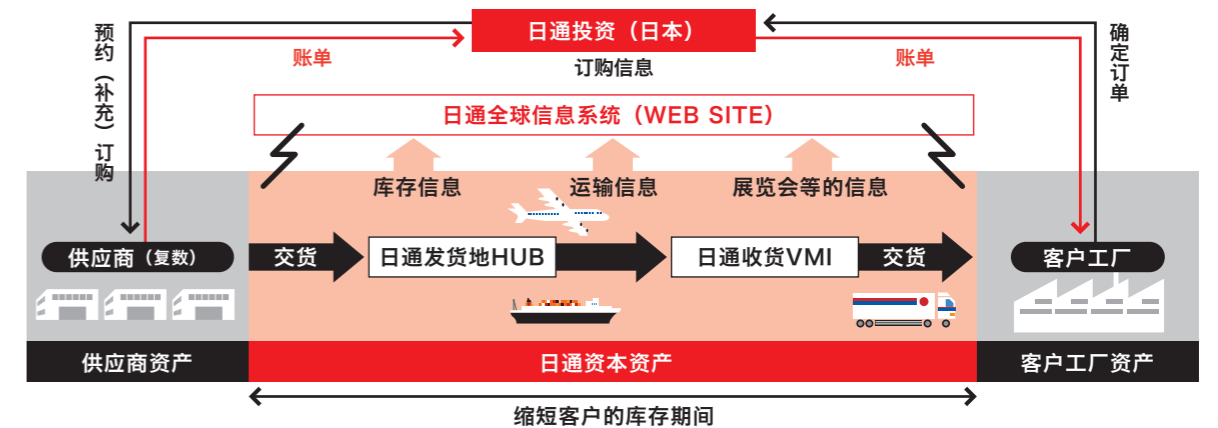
日通投资（日本）

预约（补充）订购

账单

订购信息

账单

确定订单

日通全球信息系统（WEB SITE）

库存信息

运输信息

展览会等的信息

供应商（复数）

交货

日通发货地HUB

日通收货VMI

交货

客户工厂

供应商资产

日通资本资产

客户工厂资产

缩短客户的库存期间